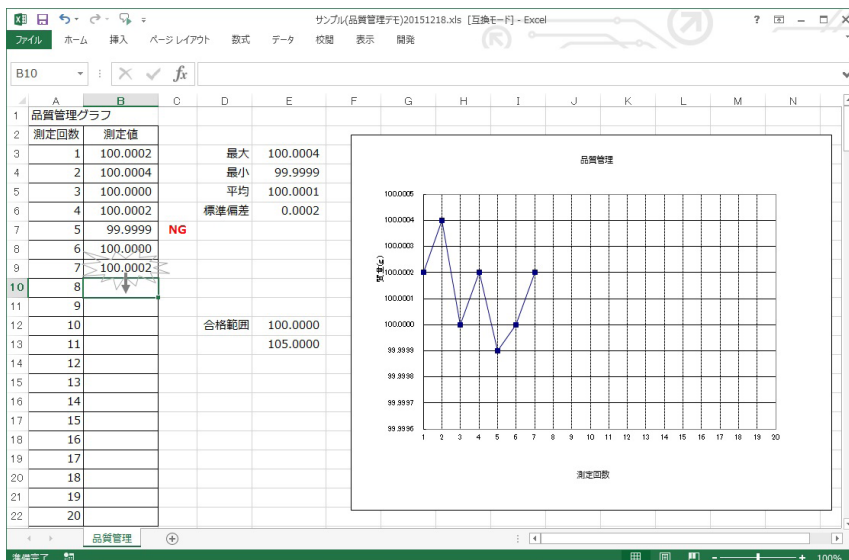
サンプル(品質管理デモ)20151218.xls [互換モード] - Excel

ファイル ホーム 挿入 ページレイアウト 数式 データ 校閲 表示 開発

B10

| | A | B | C | D | E |
|---|---|---|---|---|---|
| 1 | 品質管理グラフ | | | | |
| 2 | 測定回数 | 測定値 | | | |
| 3 | 1 | 100.0002 | | 最大 | 100.0004 |
| 4 | 2 | 100.0004 | | 最小 | 99.9999 |
| 5 | 3 | 100.0000 | | 平均 | 100.0001 |
| 6 | 4 | 100.0002 | | 標準偏差 | 0.0002 |
| 7 | 5 | 99.9999 | NG | | |
| 8 | 6 | 100.0000 | | | |
| 9 | 7 | 100.0002 | | | |
| 10 | 8 | | | | |
| 11 | 9 | | | | |
| 12 | 10 | | | 合格範囲 | 100.0000 |
| 13 | 11 | | | | 105.0000 |
| 14 | 12 | | | | |
| 15 | 13 | | | | |
| 16 | 14 | | | | |
| 17 | 15 | | | | |
| 18 | 16 | | | | |
| 19 | 17 | | | | |
| 20 | 18 | | | | |
| 21 | 19 | | | | |
| 22 | 20 | | | | |

品質管理

100.0005
100.0004
100.0003
100.0002
100.0001
100.0000
99.9999
99.9998
99.9997
99.9996

質量(g)

1 2 3 4 5 6 7 8 9 10 11 12 13 14 15 16 17 18 19 20

測定回数

品質管理

準備完了

100%